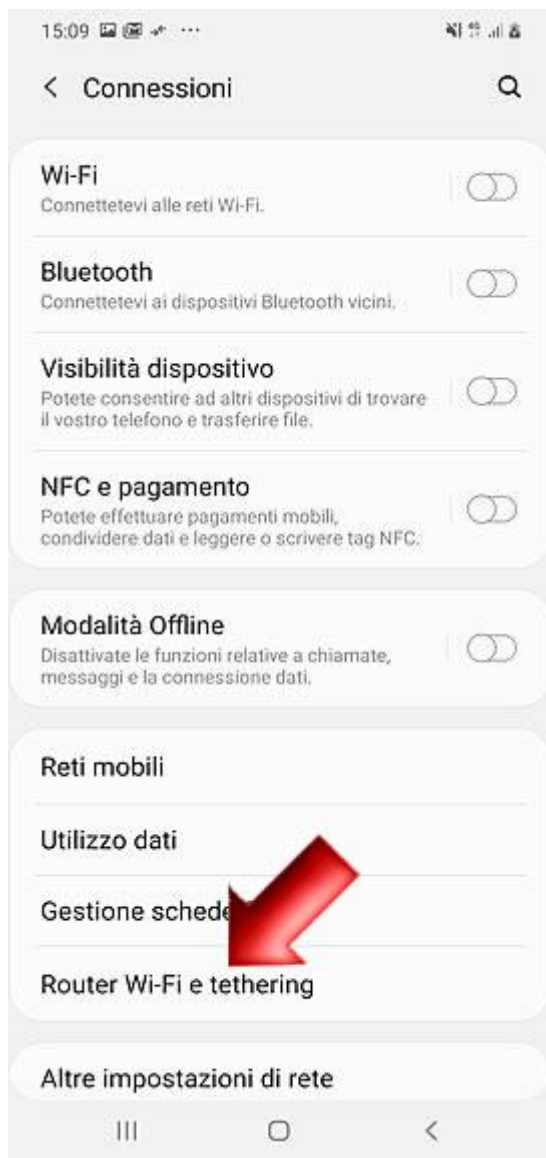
15:09

< Connessioni

Wi-Fi
Connettetevi alle reti Wi-Fi.

Bluetooth
Connettetevi ai dispositivi Bluetooth vicini.

Visibilità dispositivo
Potete consentire ad altri dispositivi di trovare il vostro telefono e trasferire file.

NFC e pagamento
Potete effettuare pagamenti mobili, condividere dati e leggere o scrivere tag NFC.

Modalità Offline
Disattivate le funzioni relative a chiamate, messaggi e la connessione dati.

Reti mobili

Utilizzo dati

Gestione schede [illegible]

Router Wi-Fi e tethering

Altre impostazioni di rete